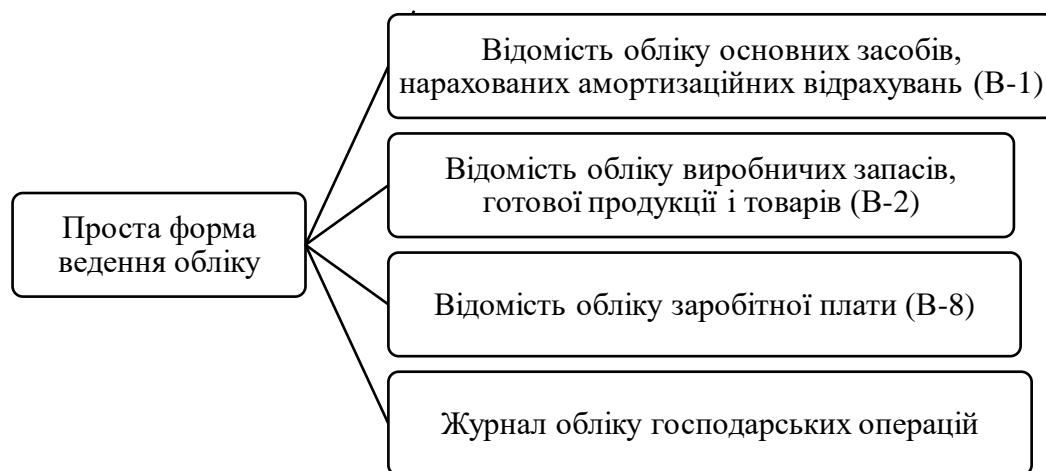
Проста форма ведення обліку

Відомість обліку основних засобів, нарахованих амортизаційних відрахувань (В-1)

Відомість обліку виробничих запасів, готової продукції і товарів (В-2)

Відомість обліку заробітної плати (В-8)

Журнал обліку господарських операцій